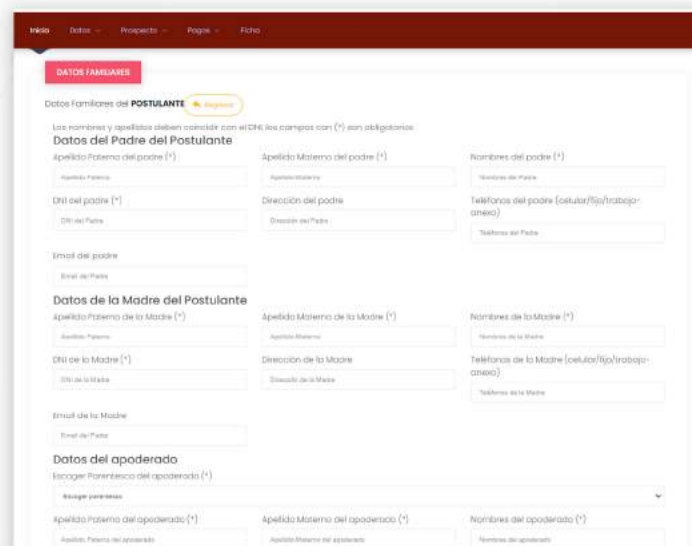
Inicio Datos Prospecto Pagos Ficha

DATOS FAMILIARES

Datos Familiares del POSTULANTE Regresar

Los nombres y apellidos deben coincidir con el DNI, los campos con (*) son obligatorios

Datos del Padre del Postulante

Apellido Paterno del padre (*)
Apellido Paterno

Apellido Materno del padre (*)
Apellido Materno

Nombres del padre (*)
Nombres del Padre

DNI del padre (*)
DNI del Padre

Dirección del padre
Dirección del Padre

Teléfonos del padre (celular/fijo/trabajo-anexo)
Teléfonos del Padre

Email del padre
Email del Padre

Datos de la Madre del Postulante

Apellido Paterno de la Madre (*)
Apellido Paterno

Apellido Materno de la Madre (*)
Apellido Materno

Nombres de la Madre (*)
Nombres de la Madre

DNI de la Madre (*)
DNI de la Madre

Dirección de la Madre
Dirección de la Madre

Teléfonos de la Madre (celular/fijo/trabajo-anexo)
Teléfonos de la Madre

Email de la Madre
Email del Padre

Datos del apoderado

Escoger Parentesco del apoderado (*)
Escoger parentesco

Apellido Paterno del apoderado (*)
Apellido Paterno del apoderado

Apellido Materno del apoderado (*)
Apellido Materno del apoderado

Nombres del apoderado (*)
Nombres del apoderado